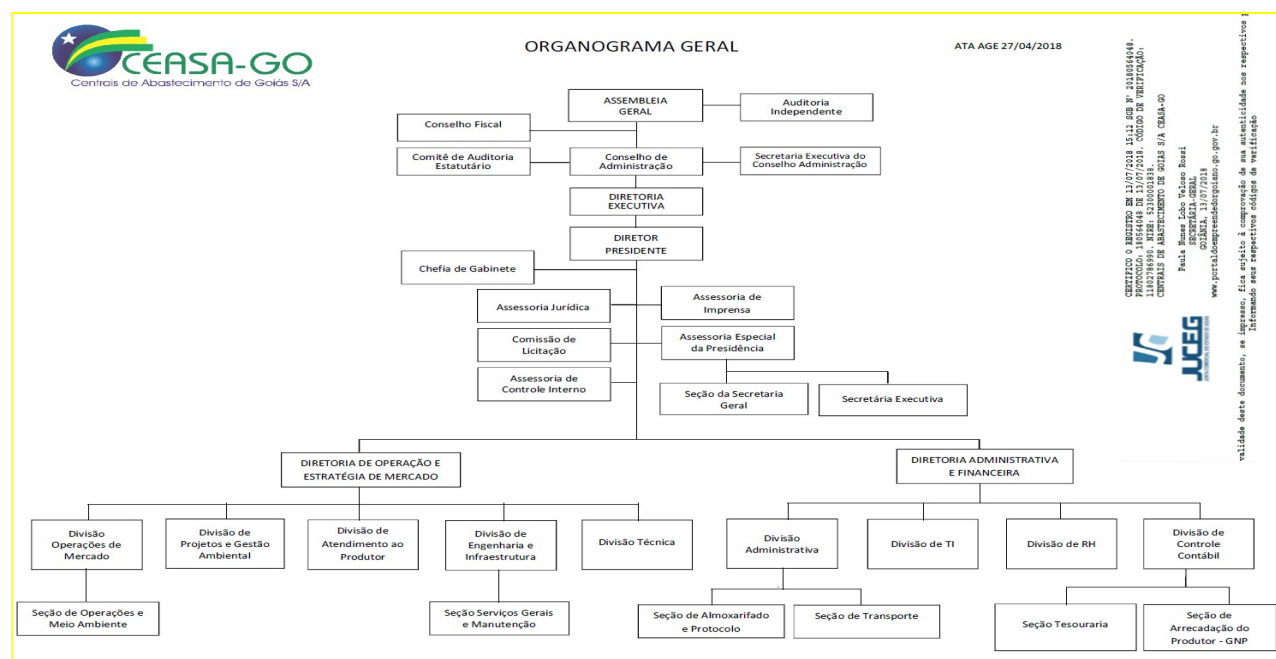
CEASA-GO
Centrais de Abastecimento de Goiás S/A

ORGANOGRAMA GERAL

ATA AGE 27/04/2018

ASSEMBLEIA GERAL

Auditoria Independente

Conselho Fiscal

Comitê de Auditoria Estatutário

Conselho de Administração

Secretaria Executiva do Conselho Administração

DIRETORIA EXECUTIVA

DIRETOR PRESIDENTE

Chefia de Gabinete

Assessoria Jurídica

Assessoria de Imprensa

Comissão de Licitação

Assessoria Especial da Presidência

Assessoria de Controle Interno

Seção da Secretaria Geral

Secretária Executiva

DIRETORIA DE OPERAÇÃO E ESTRATÉGIA DE MERCADO

DIRETORIA ADMINISTRATIVA E FINANCEIRA

Divisão Operações de Mercado

Divisão de Projetos e Gestão Ambiental

Divisão de Atendimento ao Produtor

Divisão de Engenharia e Infraestrutura

Divisão Técnica

Divisão Administrativa

Divisão de TI

Divisão de RH

Divisão de Controle Contábil

Seção de Operações e Meio Ambiente

Seção Serviços Gerais e Manutenção

Seção de Almoxarifado e Protocolo

Seção de Transporte

Seção Tesouraria

Seção de Arrecadação do Produtor - GNP

CERTIFICO O REGISTRO EM 13/07/2018 15:12 SOB Nº 20180564048. PROTOCOLO: 180564048 DE 13/07/2018. CÓDIGO DE VERIFICAÇÃO: 11802786990. NIRE: 52300001838. CENTRAIS DE ABASTECIMENTO DE GOIAS S/A CEASA-GO

Paula Nunes Lobo Veloso Rossi
SECRETÁRIA-GERAL
GOIÂNIA, 13/07/2018
www.portaldoempreendedorgoiano.go.gov.br

JUCEG

Validade deste documento, se impresso, fica sujeito à comprovação de sua autenticidade nos respectivos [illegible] informando seus respectivos códigos de verificação